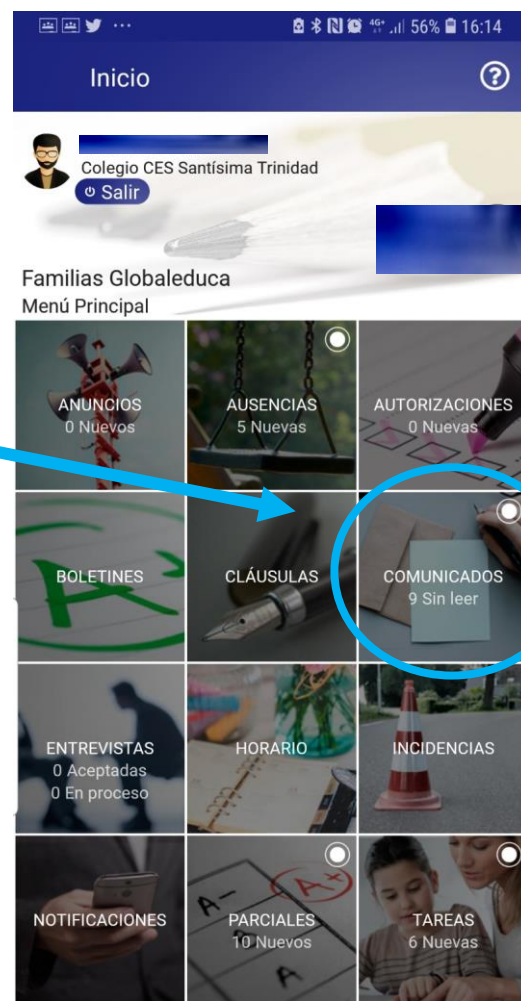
56% 16:14

Inicio

Colegio CES Santísima Trinidad
Salir

Familias Globaleduca
Menú Principal

ANUNCIOS
0 Nuevos

AUSENCIAS
5 Nuevas

AUTORIZACIONES
0 Nuevas

BOLETINES

CLÁUSULAS

COMUNICADOS
9 Sin leer

ENTREVISTAS
0 Aceptadas
0 En proceso

HORARIO

INCIDENCIAS

NOTIFICACIONES

PARCIALES
10 Nuevos

TAREAS
6 Nuevas